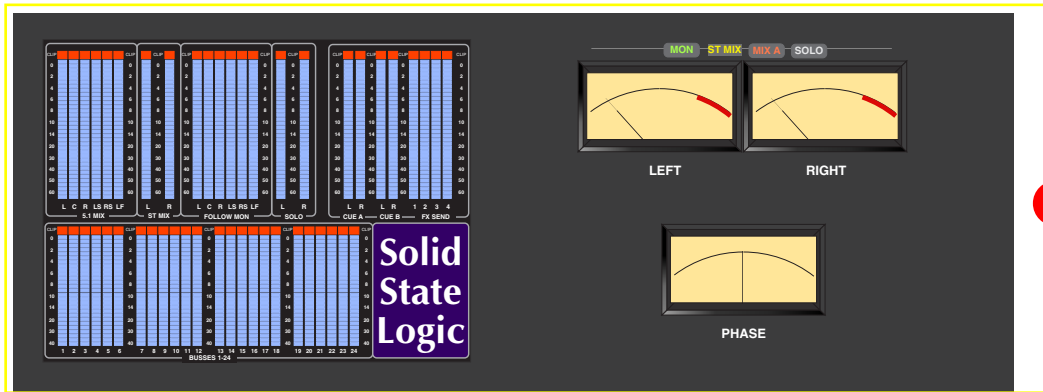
CLIP CLIP CLIP CLIP

0 2 4 6 8 10 14 20 30 40 50 60

L C R LS RS LF
5.1 MIX

L R
ST MIX

L C R LS RS LF
FOLLOW MON

L R
SOLO

L R
CUE A

L R
CUE B

1 2 3 4
FX SEND

0 2 4 6 8 10 14 20 30 40

1 2 3 4 5 6 7 8 9 10 11 12 13 14 15 16 17 18 19 20 21 22 23 24
BUSSES 1-24

Solid State Logic

MON ST MIX MIX A SOLO

LEFT

RIGHT

PHASE